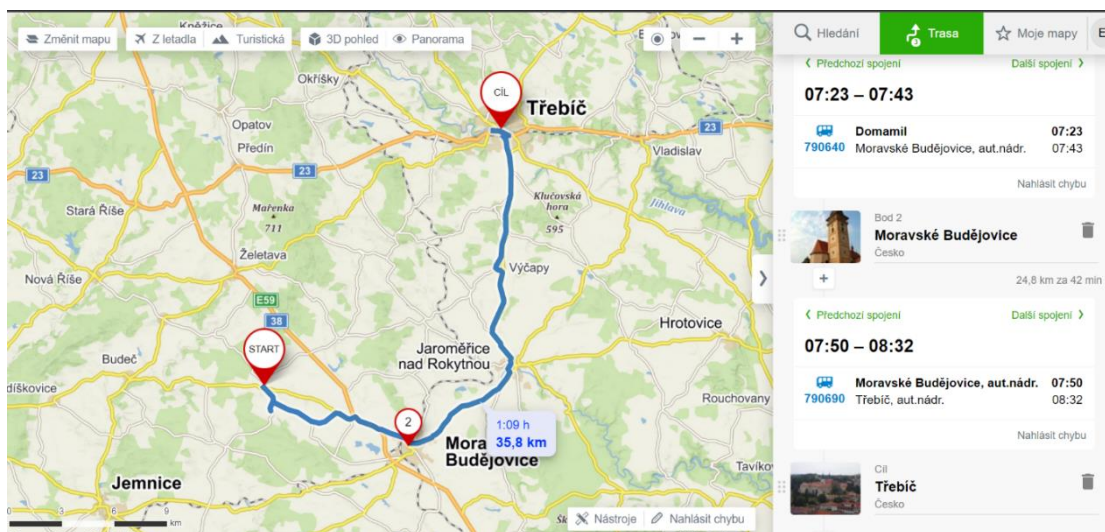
Změnit mapu
Z letadla
Turistická
3D pohled
Panorama

Kněžice
Okříšky
Třebíč
CÍL
Opatov
Předín
23
23
23
Vladislav
Stará Říše
Mařenka 711
Klučovská hora 595
Jihlava
Želetava
Nová Říše
Výčapy
E59
38
Hrotovice
START
Budeč
Jaroměřice nad Rokytnou
díškovice
Rouchovany
2
1:09 h
35,8 km
Moravské Budějovice
Jemnice
Tavíkov
0 3 6 9 km
Nástroje
Nahlásit chybu

Hledání
Trasa
Moje mapy

Předchozí spojení
Další spojení
07:23 – 07:43
Domamil 07:23
790640 Moravské Budějovice, aut.nádr. 07:43
Nahlásit chybu

Bod 2
Moravské Budějovice
Česko
24,8 km za 42 min

Předchozí spojení
Další spojení
07:50 – 08:32
Moravské Budějovice, aut.nádr. 07:50
790690 Třebíč, aut.nádr. 08:32
Nahlásit chybu

Cíl
Třebíč
Česko